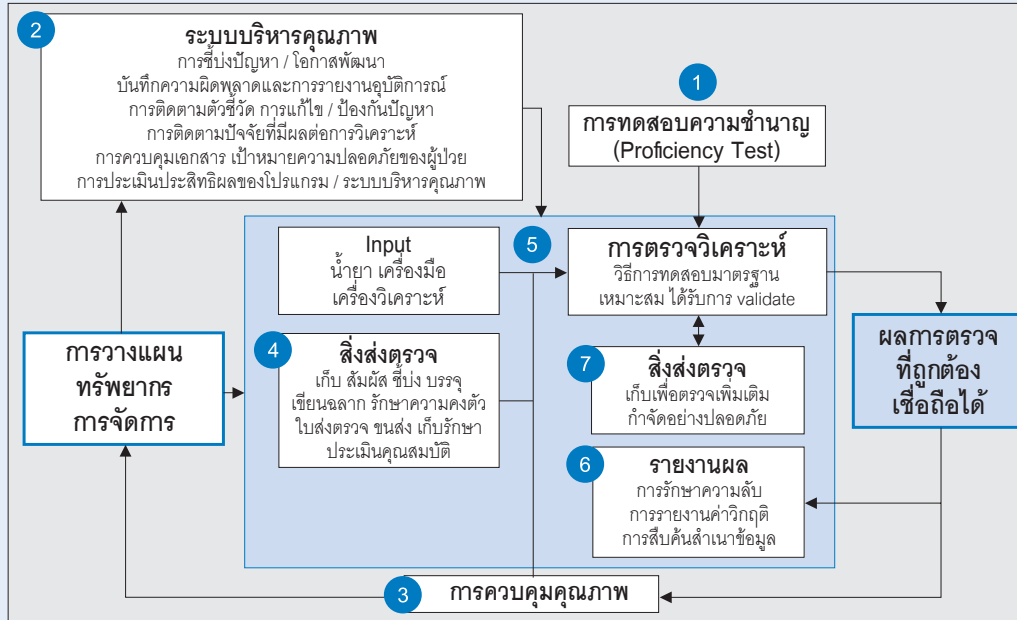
2
ระบบบริหารคุณภาพ
การชี้บ่งปัญหา / โอกาสพัฒนา
บันทึกความผิดพลาดและการรายงานอุบัติการณ์
การติดตามตัวชี้วัด การแก้ไข / ป้องกันปัญหา
การติดตามปัจจัยที่มีผลต่อการวิเคราะห์
การควบคุมเอกสาร เป้าหมายความปลอดภัยของผู้ป่วย
การประเมินประสิทธิผลของโปรแกรม / ระบบบริหารคุณภาพ

1
การทดสอบความชำนาญ
(Proficiency Test)

Input
น้ำยา เครื่องมือ
เครื่องวิเคราะห์

5
การตรวจวิเคราะห์
วิธีการทดสอบมาตรฐาน
เหมาะสม ได้รับการ validate

การวางแผน
ทรัพยากร
การจัดการ

4
สิ่งส่งตรวจ
เก็บ สัมผัส ชี้บ่ง บรรจุ
เขียนฉลาก รักษาความคงตัว
ใบส่งตรวจ ขนส่ง เก็บรักษา
ประเมินคุณสมบัติ

7
สิ่งส่งตรวจ
เก็บเพื่อตรวจเพิ่มเติม
กำจัดอย่างปลอดภัย

ผลการตรวจ
ที่ถูกต้อง
เชื่อถือได้

6
รายงานผล
การรักษาความลับ
การรายงานค่าวิกฤติ
การสืบค้นสำเนาข้อมูล

3
การควบคุมคุณภาพ